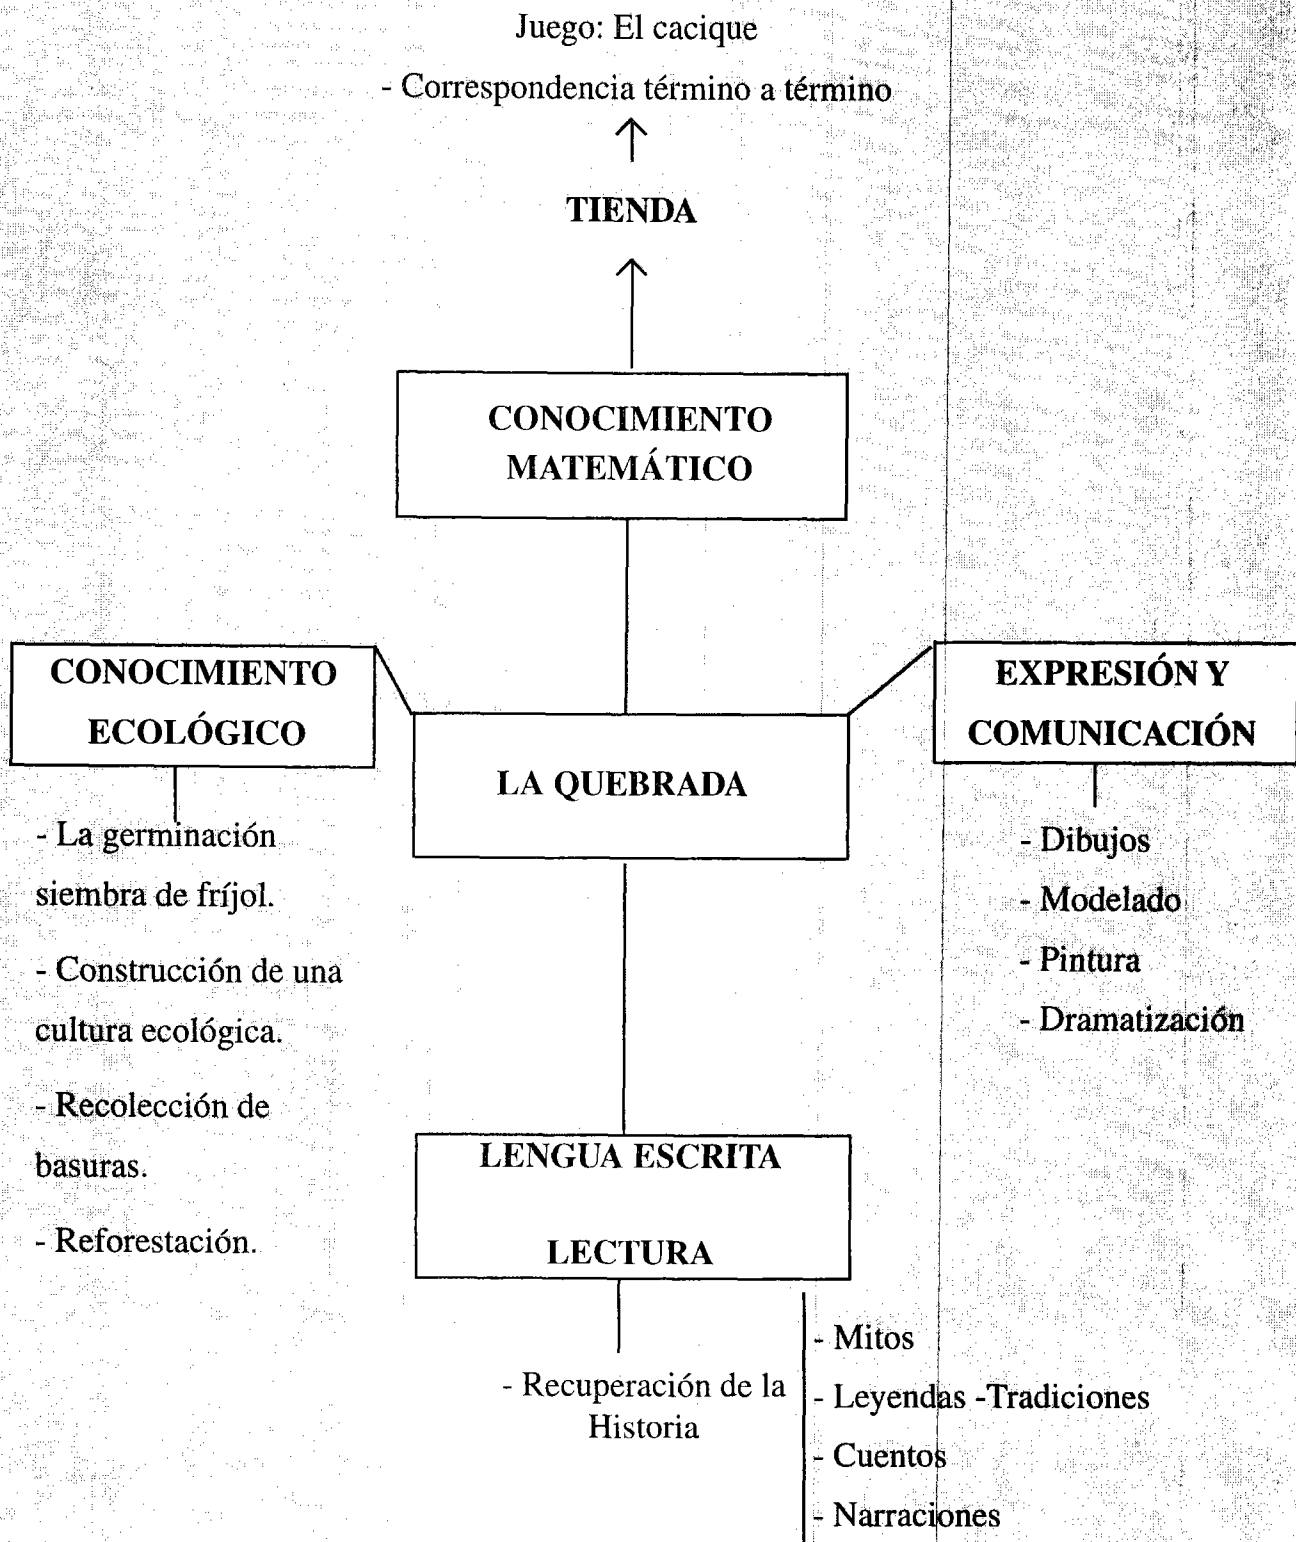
Juego: El cacique

- Correspondencia término a término

TIENDA

CONOCIMIENTO MATEMÁTICO

CONOCIMIENTO ECOLÓGICO

- La germinación siembra de fríjol.

- Construcción de una cultura ecológica.

- Recolección de basuras.

- Reforestación.

LA QUEBRADA

EXPRESIÓN Y COMUNICACIÓN

- Dibujos
- Modelado
- Pintura
- Dramatización

LENGUA ESCRITA

LECTURA

- Recuperación de la Historia

- Mitos
- Leyendas -Tradiciones
- Cuentos
- Narraciones